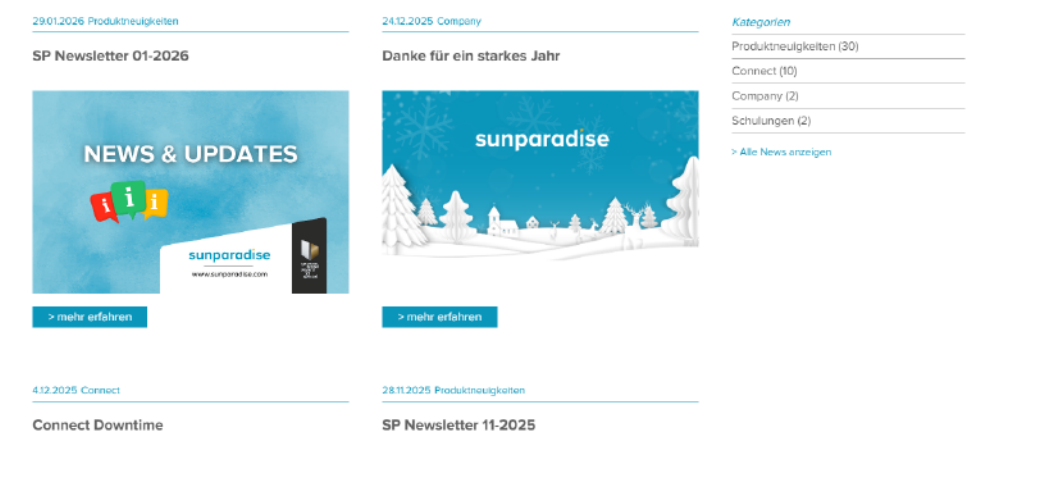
29.01.2026 Produktneuigkeiten

SP Newsletter 01-2026

NEWS & UPDATES

i i i

sunparadise

www.sunparadise.com

> mehr erfahren

24.12.2025 Company

Danke für ein starkes Jahr

sunparadise

> mehr erfahren

Kategorien

Produktneuigkeiten (30)

Connect (10)

Company (2)

Schulungen (2)

> Alle News anzeigen

4.12.2025 Connect

Connect Downtime

28.11.2025 Produktneuigkeiten

SP Newsletter 11-2025